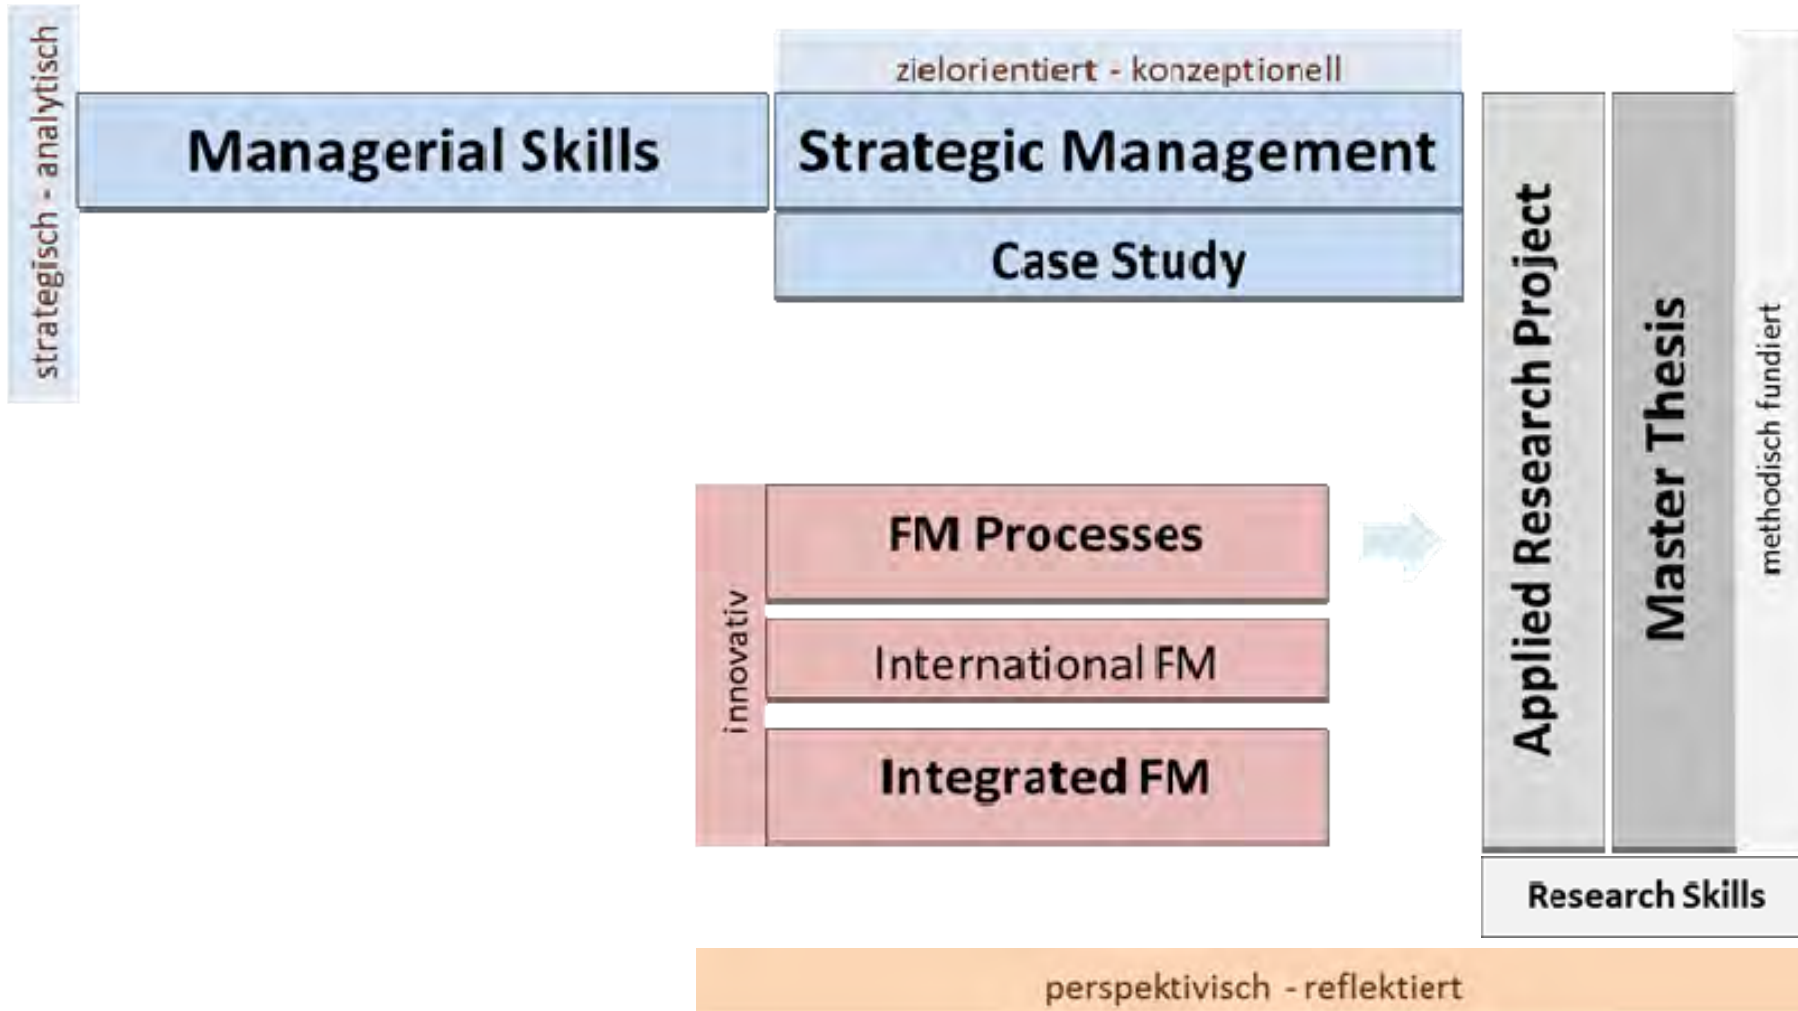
strategisch - analytisch

Managerial Skills

zielorientiert - konzeptionell

Strategic Management

Case Study

innovativ

FM Processes

International FM

Integrated FM

Applied Research Project

Master Thesis

methodisch fundiert

Research Skills

perspektivisch - reflektiert